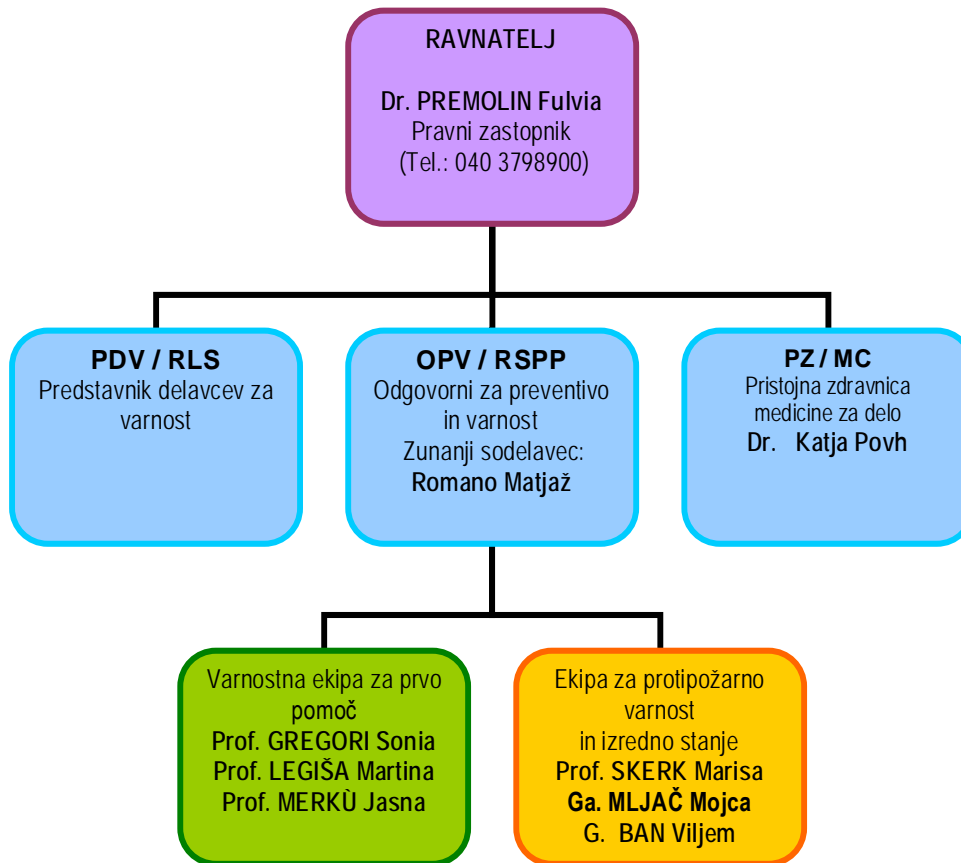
RAVNATELJ

Dr. PREMOLIN Fulvia
Pravni zastopnik
(Tel.: 040 3798900)

PDV / RLS
Predstavnik delavcev za varnost

OPV / RSPP
Odgovorni za preventivo in varnost
Zunanji sodelavec:
Romano Matjaž

PZ / MC
Pristojna zdravnica medicine za delo
Dr. Katja Povh

Varnostna ekipa za prvo pomoč
Prof. GREGORI Sonia
Prof. LEGIŠA Martina
Prof. MERKÙ Jasna

Ekipa za protipožarno varnost
in izredno stanje
Prof. SKERK Marisa
Ga. MLJAČ Mojca
G. BAN Viljem